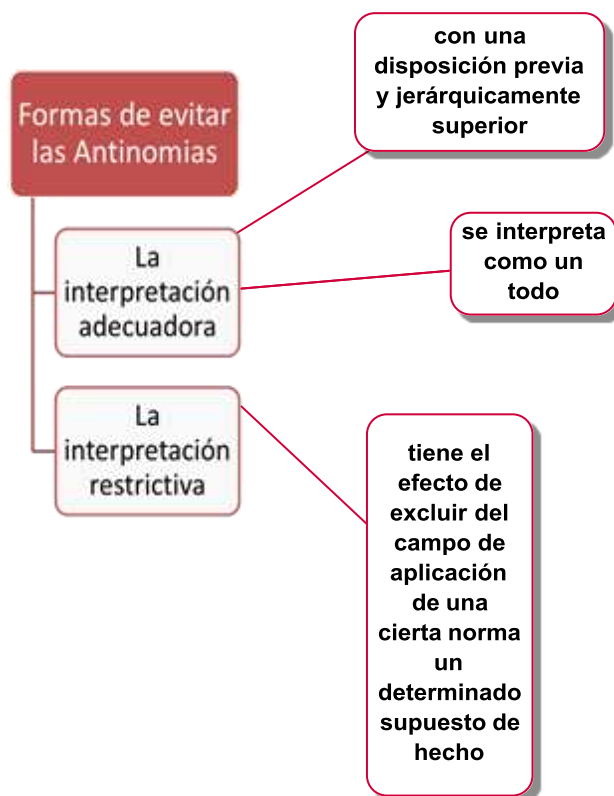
Formas de evitar las Antinomias

La interpretación adecuadora

con una disposición previa y jerárquicamente superior

se interpreta como un todo

La interpretación restrictiva

tiene el efecto de excluir del campo de aplicación de una cierta norma un determinado supuesto de hecho